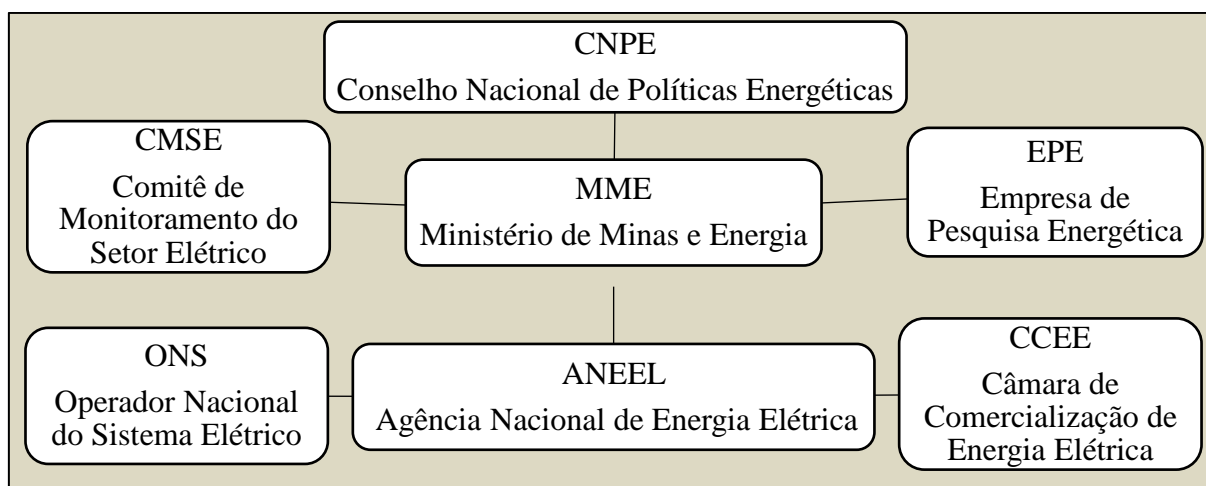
CNPE
Conselho Nacional de Políticas Energéticas

CMSE
Comitê de Monitoramento do Setor Elétrico

MME
Ministério de Minas e Energia

EPE
Empresa de Pesquisa Energética

ONS
Operador Nacional do Sistema Elétrico

ANEEL
Agência Nacional de Energia Elétrica

CCEE
Câmara de Comercialização de Energia Elétrica